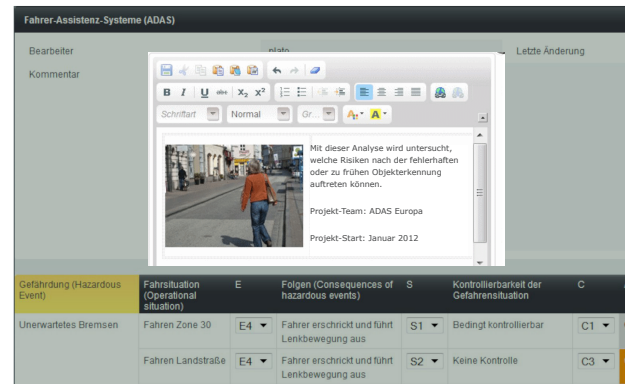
Fahrer-Assistenz-Systeme (ADAS)

Bearbeiter

plato

Letzte Änderung

Kommentar

B I U abc $X_2$ $X^2$

Schriftart

Normal

Gr...

A

A

Mit dieser Analyse wird untersucht, welche Risiken nach der fehlerhaften oder zu frühen Objekterkennung auftreten können.

Projekt-Team: ADAS Europa

Projekt-Start: Januar 2012

| Gefährdung (Hazardous Event) | Fahrsituation (Operational situation) | E | Folgen (Consequences of hazardous events) | S | Kontrollierbarkeit der Gefahrensituation | C |
|---|---|---|---|---|---|---|
| Unerwartetes Bremsen | Fahren Zone 30 | E4 | Fahrer erschrickt und führt Lenkbewegung aus | S1 | Bedingt kontrollierbar | C1 |
| | Fahren Landstraße | E4 | Fahrer erschrickt und führt Lenkbewegung aus | S2 | Keine Kontrolle | C3 |